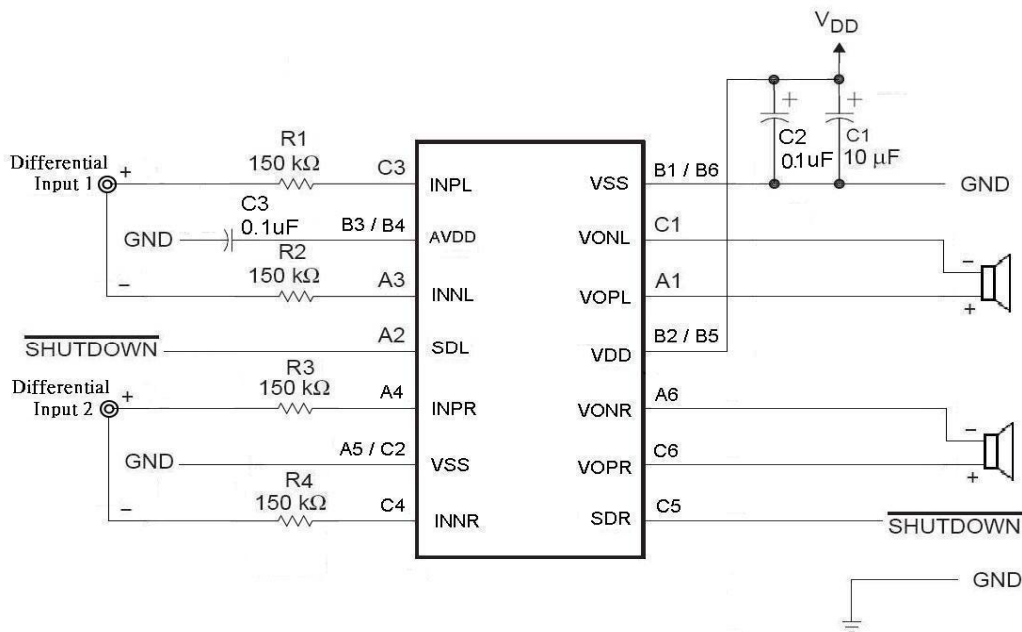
$V_{DD}$

+ +

C2 0.1uF C1 10 $\mu$F

R1 150 k$\Omega$

Differential Input 1 +

C3 INPL VSS B1 / B6 GND

C3 0.1uF

GND B3 / B4 AVDD VONL C1

R2 150 k$\Omega$

– A3 INNL VOPL A1 – +

$\overline{\text{SHUTDOWN}}$ A2 SDL VDD B2 / B5

R3 150 k$\Omega$

Differential Input 2 + A4 INPR VONR A6

GND A5 / C2 VSS VOPR C6 – +

R4 150 k$\Omega$

– C4 INNR SDR C5 $\overline{\text{SHUTDOWN}}$

GND